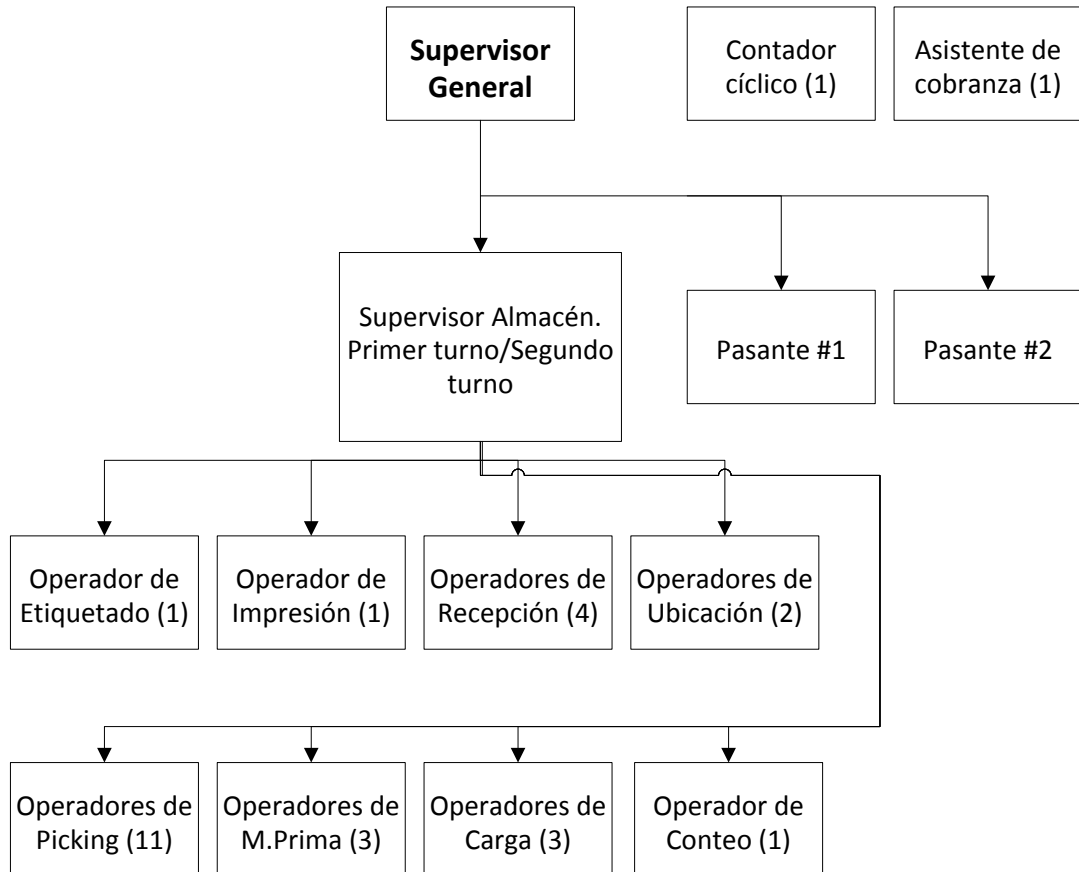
Supervisor General

Contador cíclico (1)

Asistente de cobranza (1)

Supervisor Almacén. Primer turno/Segundo turno

Pasante #1

Pasante #2

Operador de Etiquetado (1)

Operador de Impresión (1)

Operadores de Recepción (4)

Operadores de Ubicación (2)

Operadores de Picking (11)

Operadores de M.Prima (3)

Operadores de Carga (3)

Operador de Conteo (1)